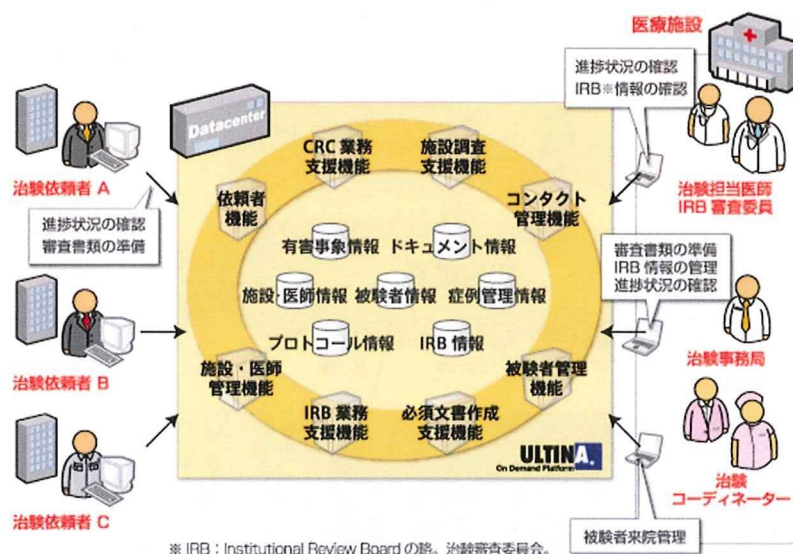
医療施設

進捗状況の確認
IRB※情報の確認

Datacenter

治験依頼者 A

進捗状況の確認
審査書類の準備

依頼者機能

CRC 業務支援機能

施設調査支援機能

コンタクト管理機能

治験担当医師
IRB 審査委員

有害事象情報

ドキュメント情報

施設・医師情報

被験者情報

症例管理情報

プロトコール情報

IRB 情報

審査書類の準備
IRB 情報の管理
進捗状況の確認

治験依頼者 B

治験事務局

施設・医師管理機能

被験者管理機能

IRB 業務支援機能

必須文書作成支援機能

ULTINA.
On Demand Platform

治験依頼者 C

治験コーディネーター

被験者来院管理

※ IRB：Institutional Review Board の略。治験審査委員会。